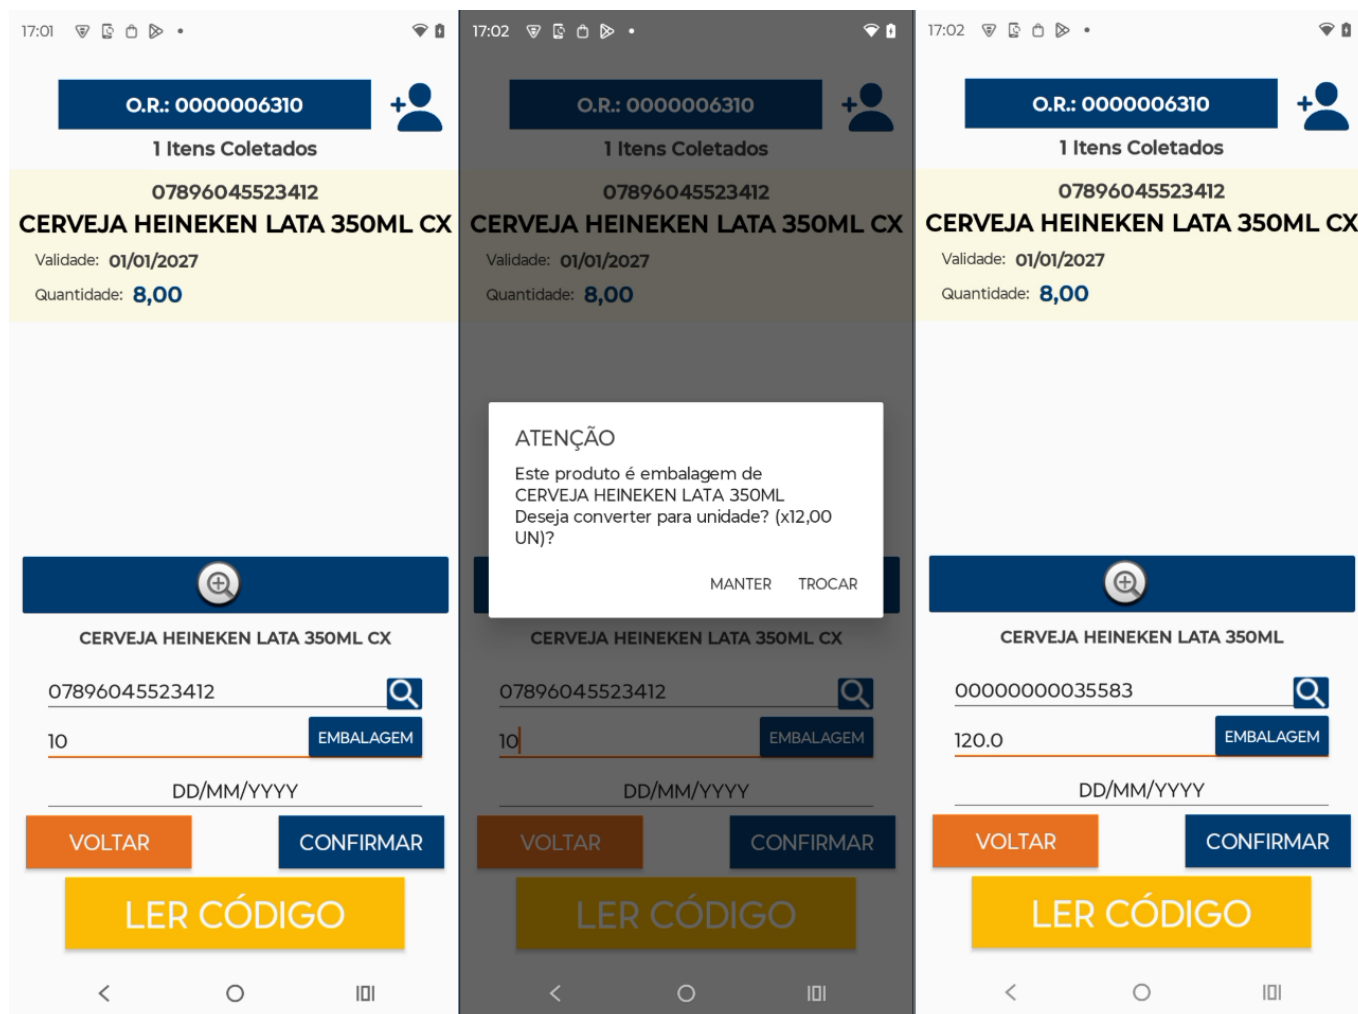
17:01

O.R.: 0000006310

1 Itens Coletados

07896045523412
CERVEJA HEINEKEN LATA 350ML CX
Validade: 01/01/2027
Quantidade: 8,00

CERVEJA HEINEKEN LATA 350ML CX

07896045523412
10
EMBALAGEM
DD/MM/YYYY
VOLTAR
CONFIRMAR
LER CÓDIGO

17:02

O.R.: 0000006310

1 Itens Coletados

07896045523412
CERVEJA HEINEKEN LATA 350ML CX
Validade: 01/01/2027
Quantidade: 8,00

ATENÇÃO
Este produto é embalagem de CERVEJA HEINEKEN LATA 350ML Deseja converter para unidade? (x12,00 UN)?

MANTER TROCAR

CERVEJA HEINEKEN LATA 350ML CX

07896045523412
10
EMBALAGEM
DD/MM/YYYY
VOLTAR
CONFIRMAR
LER CÓDIGO

17:02

O.R.: 0000006310

1 Itens Coletados

07896045523412
CERVEJA HEINEKEN LATA 350ML CX
Validade: 01/01/2027
Quantidade: 8,00

CERVEJA HEINEKEN LATA 350ML

00000000035583
120.0
EMBALAGEM
DD/MM/YYYY
VOLTAR
CONFIRMAR
LER CÓDIGO